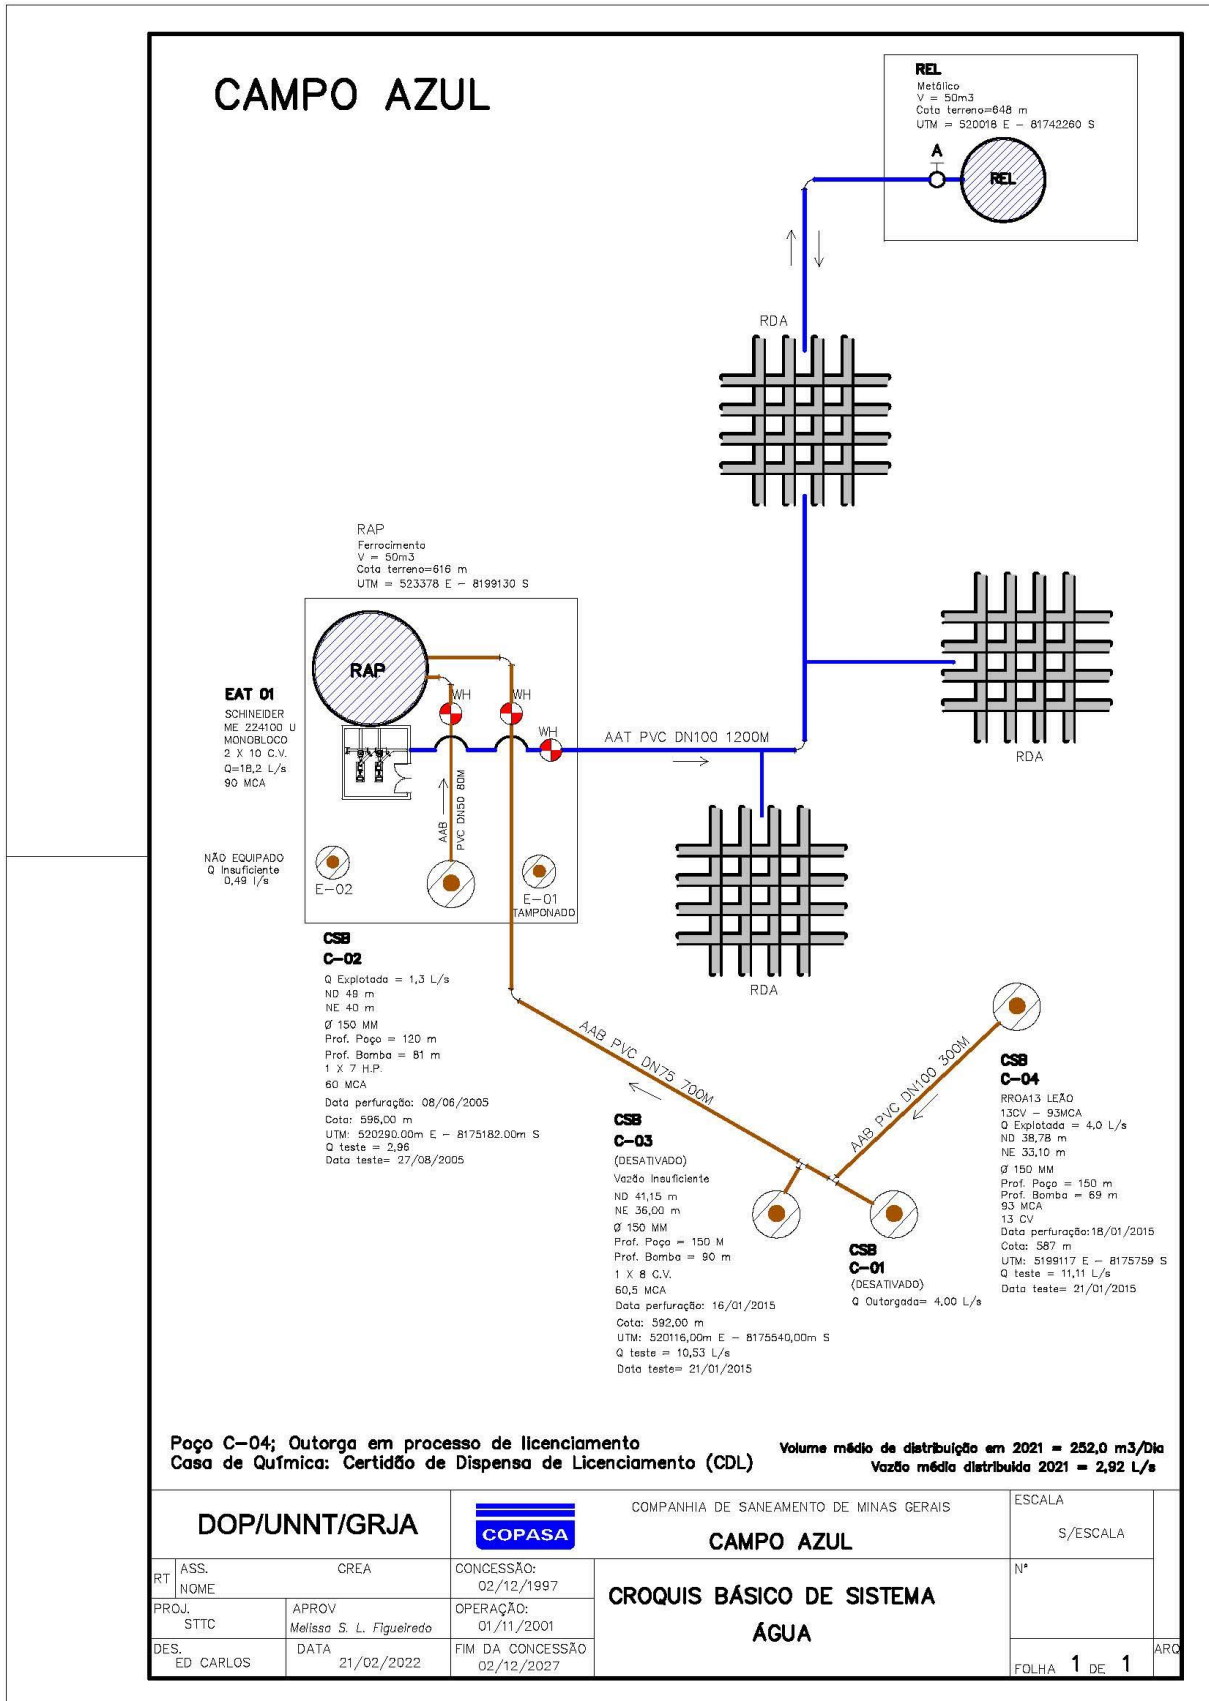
CAMPO AZUL

REL
Metálico
V = 50m3
Cota terreno=648 m
UTM = 520018 E – 81742260 S

A

REL

RDA

RAP
Ferrocimento
V = 50m3
Cota terreno=616 m
UTM = 523378 E – 8199130 S

RAP

EAT 01
SCHINEIDER
ME 224100 U
MONOBLOCO
2 X 10 C.V.
Q=18,2 L/s
90 MCA

WH
WH
WH

AAT PVC DN100 1200M

AAB PVC DN50 80M

RDA

RDA

NÃO EQUIPADO
Q Insuficiente
0,49 l/s

E-02

E-01
TAMPONADO

CSB
C-02
Q Explotada = 1,3 L/s
ND 48 m
NE 40 m
Ø 150 MM
Prof. Poço = 120 m
Prof. Bomba = 81 m
1 X 7 H.P.
60 MCA
Data perfuração: 08/06/2005
Cota: 596,00 m
UTM: 520290.00m E – 8175182.00m S
Q teste = 2,96
Data teste= 27/08/2005

AAB PVC DN75 700M

AAB PVC DN100 300M

CSB
C-03
(DESATIVADO)
Vazão Insuficiente
ND 41,15 m
NE 36,00 m
Ø 150 MM
Prof. Poço = 150 M
Prof. Bomba = 90 m
1 X 8 C.V.
60,5 MCA
Data perfuração: 16/01/2015
Cota: 592,00 m
UTM: 520116,00m E – 8175540,00m S
Q teste = 10,53 L/s
Data teste= 21/01/2015

CSB
C-01
(DESATIVADO)
Q Outorgada= 4,00 L/s

CSB
C-04
RROA13 LEÃO
13CV – 93MCA
Q Explotada = 4,0 L/s
ND 38,78 m
NE 33,10 m
Ø 150 MM
Prof. Poço = 150 m
Prof. Bomba = 69 m
93 MCA
13 CV
Data perfuração:18/01/2015
Cota: 587 m
UTM: 5199117 E – 8175759 S
Q teste = 11,11 L/s
Data teste= 21/01/2015

Poço C-04; Outorga em processo de licenciamento
Casa de Química: Certidão de Dispensa de Licenciamento (CDL)

Volume médio de distribuição em 2021 = 252,0 m3/Dia
Vazão média distribuída 2021 = 2,92 L/s

| DOP/UNNT/GRJA | | COPASA | COMPANHIA DE SANEAMENTO DE MINAS GERAIS<br>CAMPO AZUL | ESCALA<br>S/ESCALA |
|---|---|---|---|---|
| RT ASS. NOME | CREA | CONCESSÃO: 02/12/1997 | CROQUIS BÁSICO DE SISTEMA ÁGUA | Nº |
| PROJ. STTC | APROV Melissa S. L. Figueiredo | OPERAÇÃO: 01/11/2001 | | |
| DES. ED CARLOS | DATA 21/02/2022 | FIM DA CONCESSÃO 02/12/2027 | | FOLHA 1 DE 1 |

ARQ